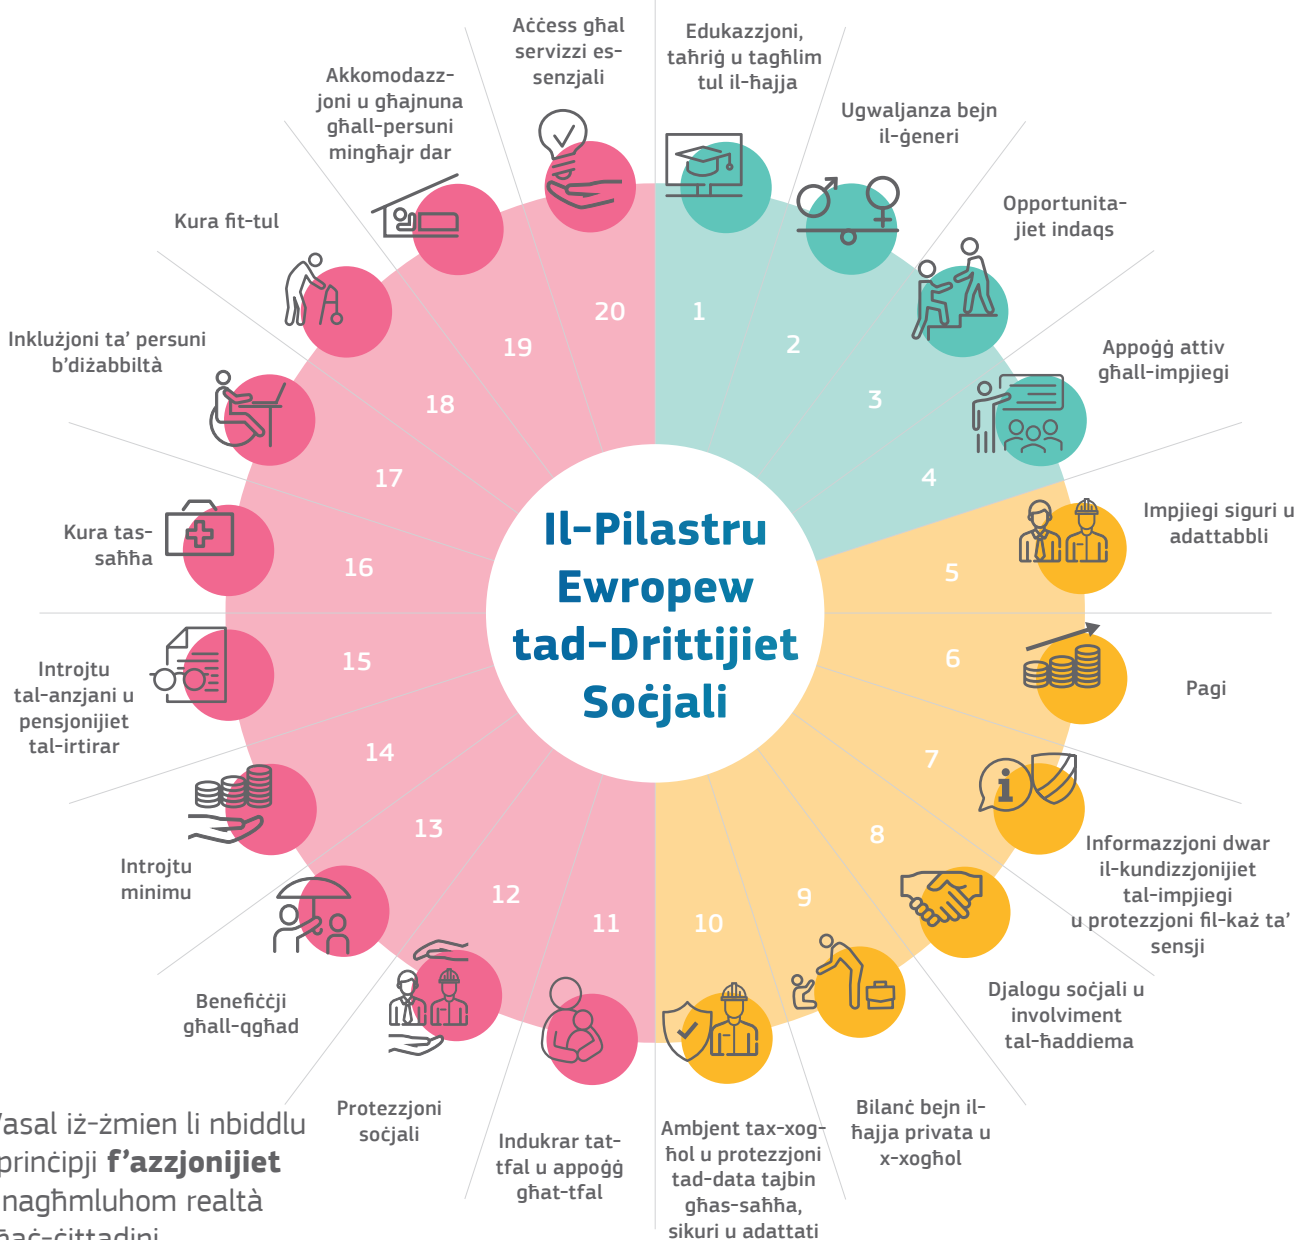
Il-Pilastru Ewropew tad-Drittijiet Soċjali

1
Edukazzjoni, taħriġ u tagħlim tul il-ħajja

2
Ugwaljanza bejn il-ġeneri

3
Opportunitajiet indaqs

4
Appoġġ attiv għall-impjiegi

5
Impjiegi siguri u adattabbli

6
Pagi

7
Informazzjoni dwar il-kundizzjonijiet tal-impjieg u protezzjoni fil-każ ta' sensji

8
Djalogu soċjali u involviment tal-ħaddiema

9
Bilanċ bejn il-ħajja privata u x-xogħol

10
Ambjent tax-xogħol u protezzjoni tad-data tajbin għas-saħħa, sikuri u adattati

11
Indukrar tat-tfal u appoġġ għat-tfal

12
Protezzjoni soċjali

13
Benefiċċji għall-qgħad

14
Introjtu minimu

15
Introjtu tal-anzjani u pensjonijiet tal-irtirar

16
Kura tas-saħħa

17
Inklużjoni ta' persuni b'diżabbiltà

18
Kura fit-tul

19
Akkomodazzjoni u għajnuna għall-persuni mingħajr dar

20
Aċċess għal servizzi essenzjali

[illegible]asal iż-żmien li nbiddlu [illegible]prinċipji f'azzjonijiet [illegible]nagħmluhom realtà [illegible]